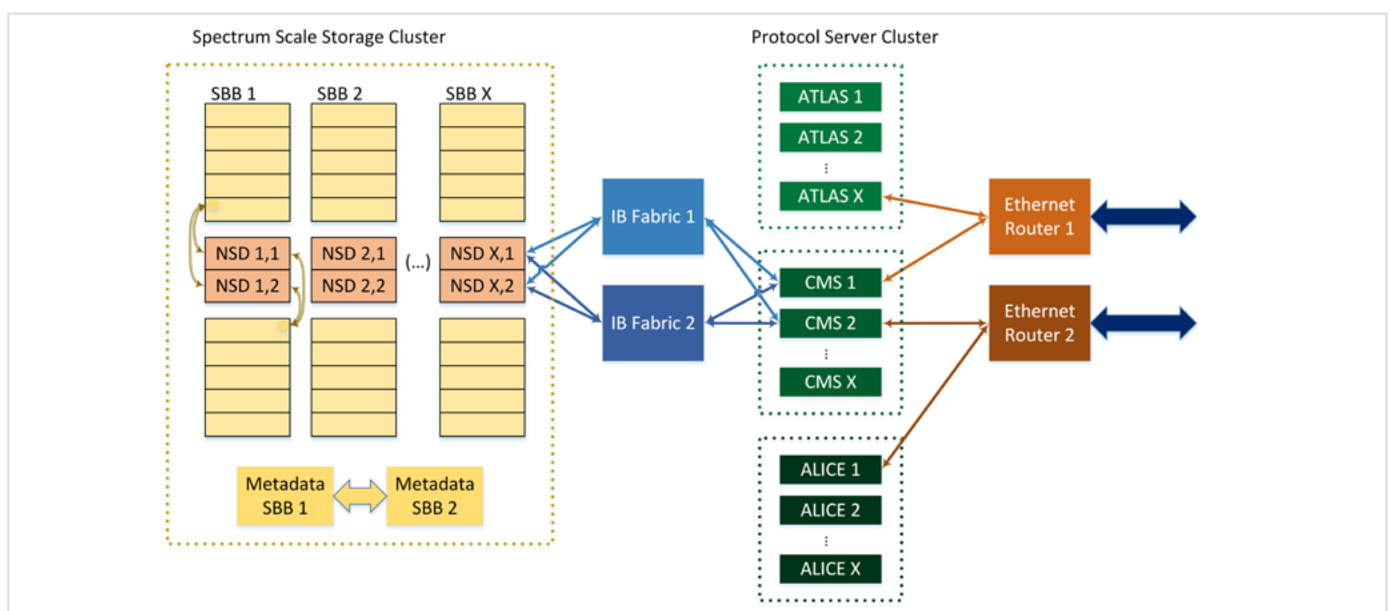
Spectrum Scale Storage Cluster

SBB 1
SBB 2
SBB X

NSD 1,1
NSD 1,2
NSD 2,1
NSD 2,2
(...)
NSD X,1
NSD X,2

Metadata SBB 1
Metadata SBB 2

IB Fabric 1
IB Fabric 2

Protocol Server Cluster

ATLAS 1
ATLAS 2
⋮
ATLAS X

CMS 1
CMS 2
⋮
CMS X

ALICE 1
ALICE 2
⋮
ALICE X

Ethernet Router 1
Ethernet Router 2